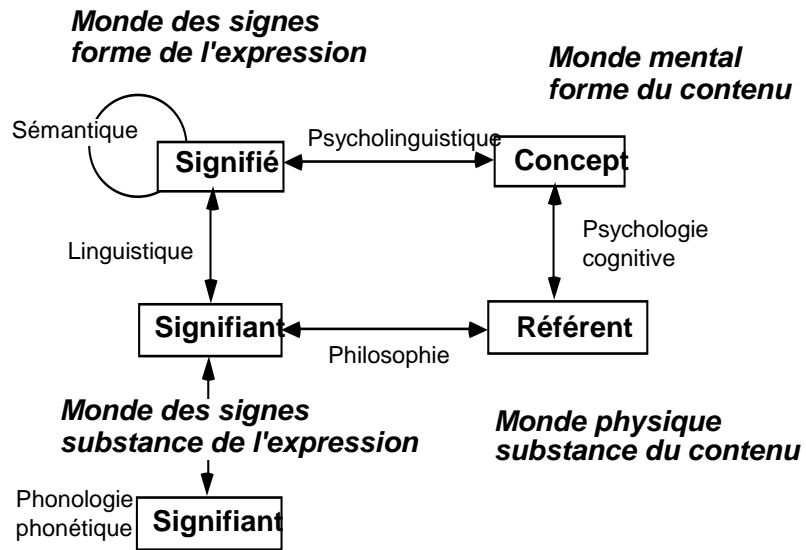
Monde des signes
forme de l'expression

Monde mental
forme du contenu

Sémantique

Signifié

Psycholinguistique

Concept

Linguistique

Psychologie cognitive

Signifiant

Référent

Philosophie

Monde des signes
substance de l'expression

Monde physique
substance du contenu

Phonologie
phonétique

Signifiant